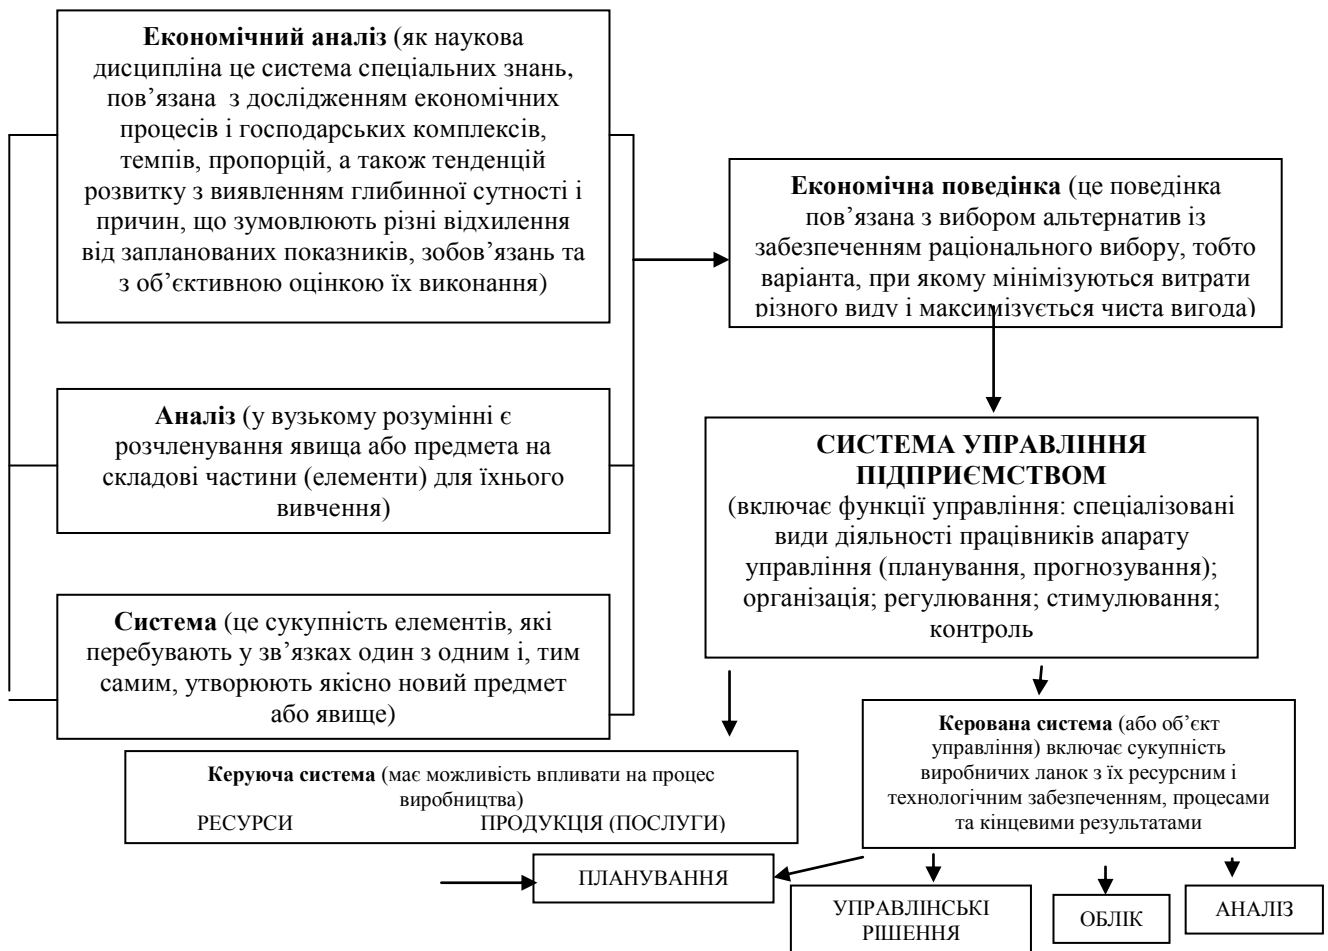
**Економічний аналіз** (як наукова дисципліна це система спеціальних знань, пов'язана з дослідженням економічних процесів і господарських комплексів, темпів, пропорцій, а також тенденцій розвитку з виявленням глибинної сутності і причин, що зумовлюють різні відхилення від запланованих показників, зобов'язань та з об'єктивною оцінкою їх виконання)

**Аналіз** (у вузькому розумінні є розчленування явища або предмета на складові частини (елементи) для їхнього вивчення)

**Система** (це сукупність елементів, які перебувають у зв'язках один з одним і, тим самим, утворюють якісно новий предмет або явище)

**Економічна поведінка** (це поведінка пов'язана з вибором альтернатив із забезпеченням раціонального вибору, тобто варіанта, при якому мінімізуються витрати різного виду і максимізується чиста вигода)

**СИСТЕМА УПРАВЛІННЯ ПІДПРИЄМСТВОМ**
(включає функції управління: спеціалізовані види діяльності працівників апарату управління (планування, прогнозування); організація; регулювання; стимулювання; контроль

**Керуюча система** (має можливість впливати на процес виробництва)
РЕСУРСИ ПРОДУКЦІЯ (ПОСЛУГИ)

**Керована система** (або об'єкт управління) включає сукупність виробничих ланок з їх ресурсним і технологічним забезпеченням, процесами та кінцевими результатами

ПЛАНУВАННЯ

УПРАВЛІНСЬКІ РІШЕННЯ

ОБЛІК

АНАЛІЗ